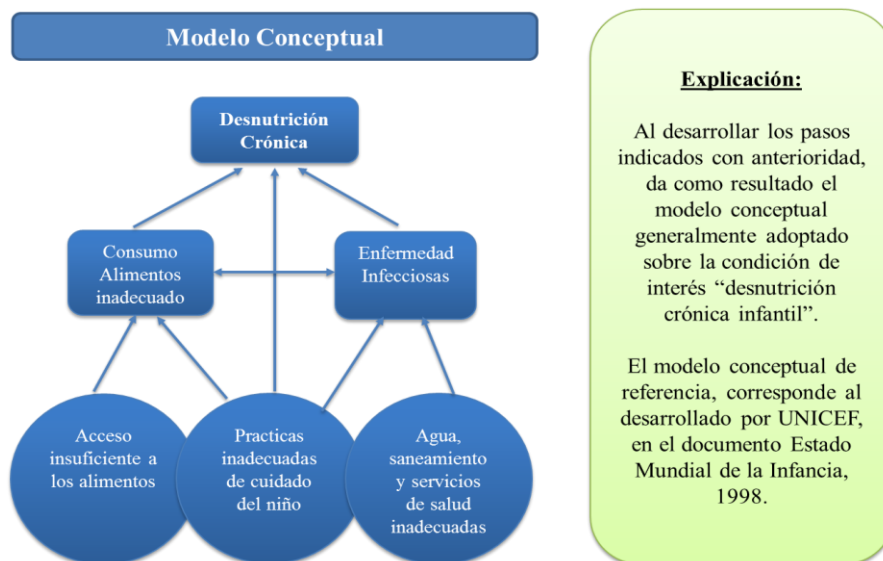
Modelo Conceptual

Desnutrición Crónica

Consumo Alimentos inadecuado

Enfermedad Infecciosas

Acceso insuficiente a los alimentos

Practicas inadecuadas de cuidado del niño

Agua, saneamiento y servicios de salud inadecuadas

Explicación:

Al desarrollar los pasos indicados con anterioridad, da como resultado el modelo conceptual generalmente adoptado sobre la condición de interés "desnutrición crónica infantil".

El modelo conceptual de referencia, corresponde al desarrollado por UNICEF, en el documento Estado Mundial de la Infancia, 1998.